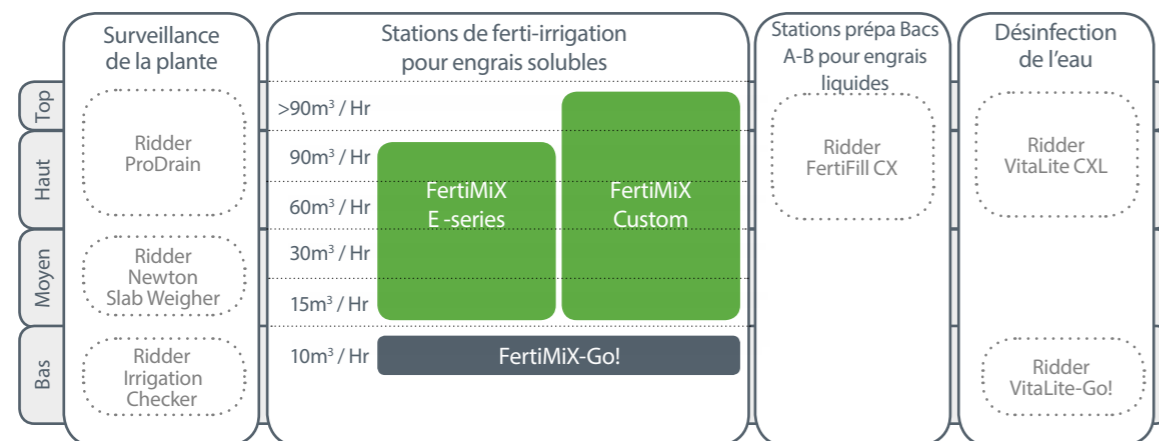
Top
Haut
Moyen
Bas

Surveillance de la plante

Ridder ProDrain

Ridder Newton Slab Weigher

Ridder Irrigation Checker

Stations de ferti-irrigation pour engrais solubles

$>90m^3$ / Hr
$90m^3$ / Hr
$60m^3$ / Hr
$30m^3$ / Hr
$15m^3$ / Hr
$10m^3$ / Hr

FertiMiX E-series

FertiMiX Custom

FertiMiX-Go!

Stations prépa Bacs A-B pour engrais liquides

Ridder FertiFill CX

Désinfection de l'eau

Ridder VitaLite CXL

Ridder VitaLite-Go!